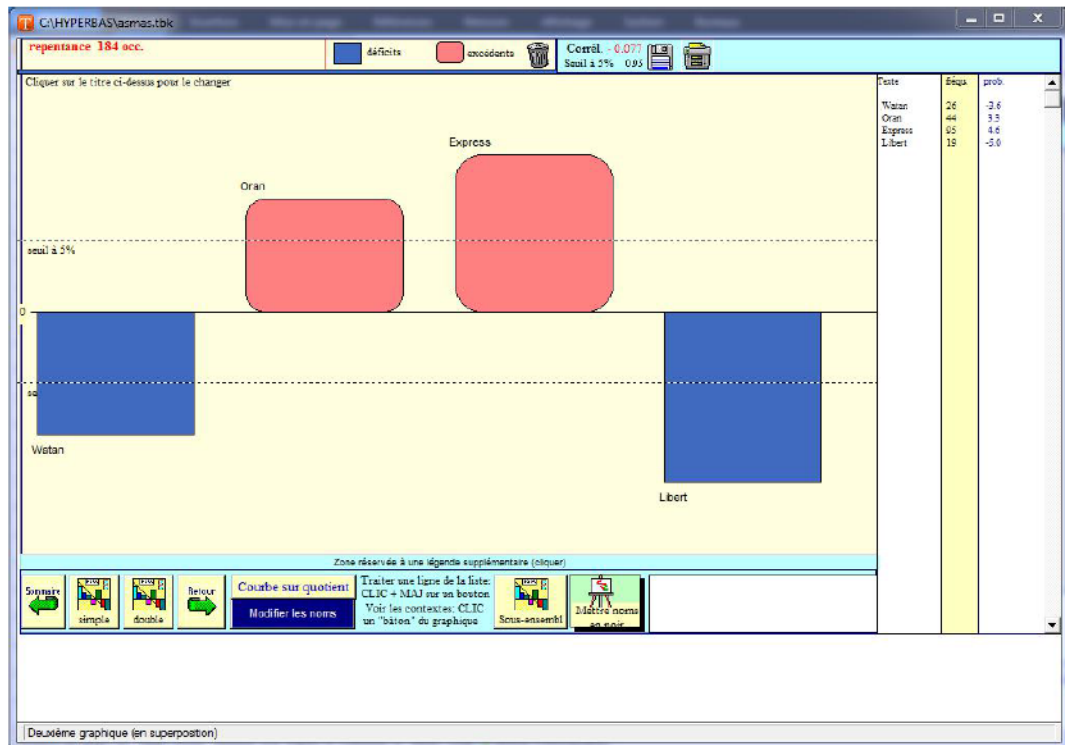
C:\HYPERBAS\asmas.tbk

repentance 184 occ.

déficits

excédents

Corrél. - 0.077
Seuil à 5% 0.95

Cliquer sur le titre ci-dessus pour le changer

Express

Oran

seuil à 5%

0

se

Watan

Libert

| Texte | fréqu. | prob. |
|---|---|---|
| Watan | 26 | -3.6 |
| Oran | 44 | 3.3 |
| Express | 95 | 4.6 |
| Libert | 19 | -5.0 |

Zone réservée à une légende supplémentaire (cliquer)

Sommaire

simple

double

Retour

Courbe sur quotient

Modifiez les noms

Traiter une ligne de la liste: CLIC + MAJ sur un bouton
Voir les contextes: CLIC un "bâton" du graphique

Sous-ensembl

Mettre noms en noir

Deuxième graphique (en superposition)